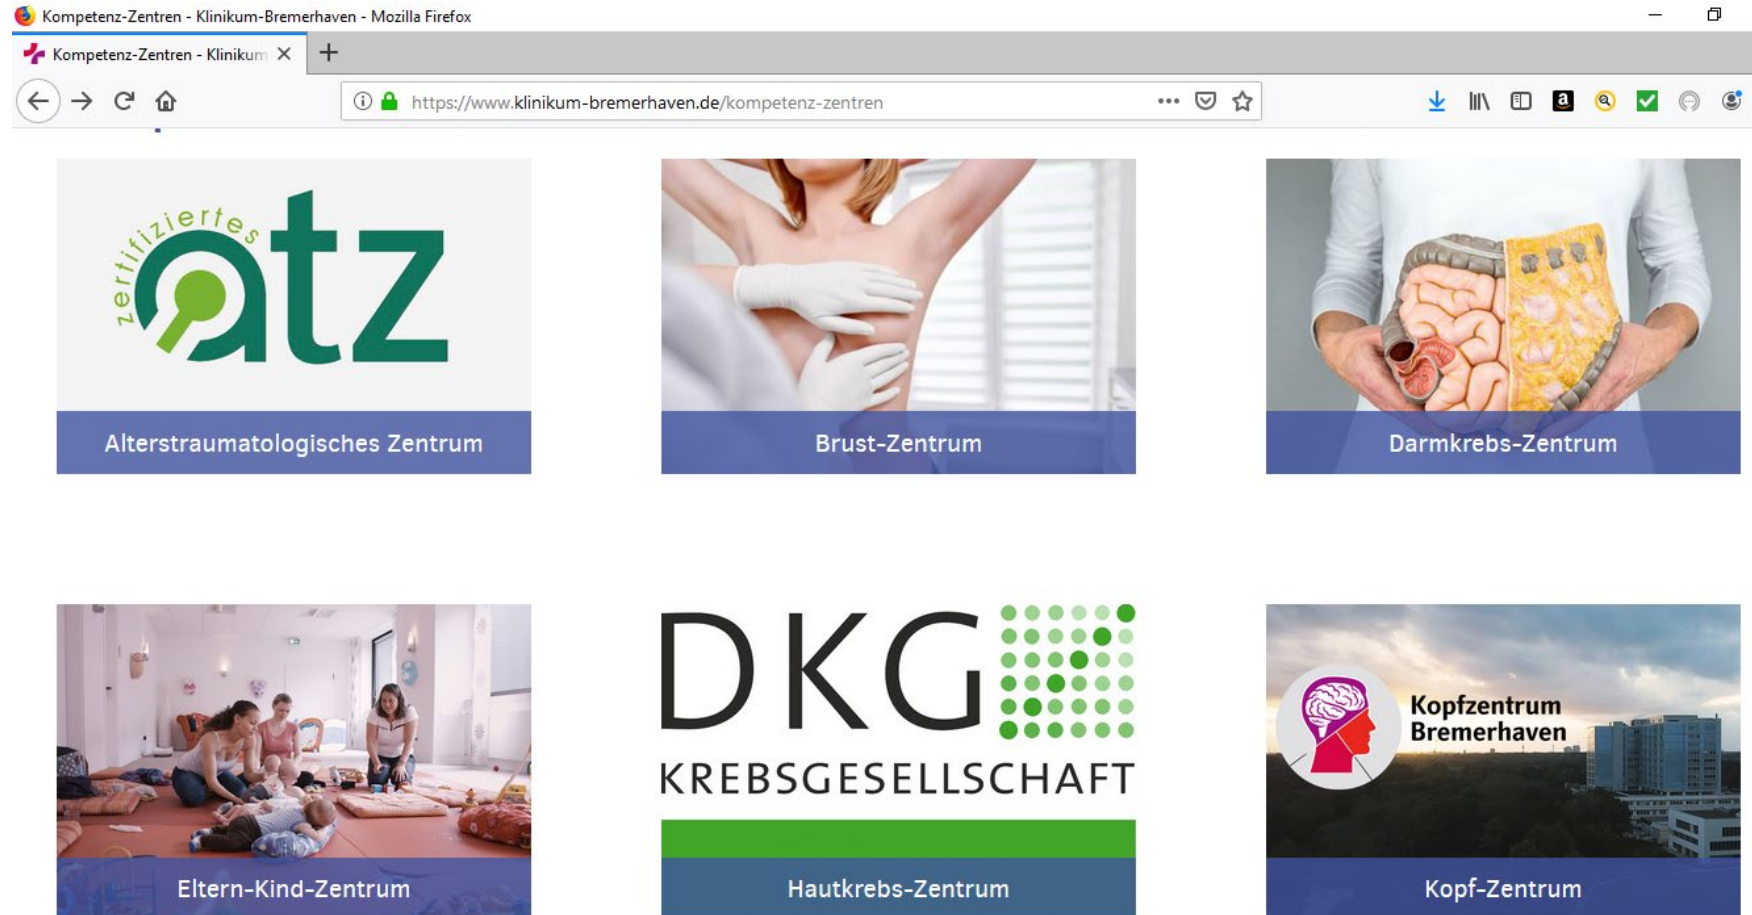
Kompetenz-Zentren - Klinikum-Bremerhaven - Mozilla Firefox

Kompetenz-Zentren - Klinikum

https://www.klinikum-bremerhaven.de/kompetenz-zentren

zertifiziertes atz

Alterstraumatologisches Zentrum

Brust-Zentrum

Darmkrebs-Zentrum

Eltern-Kind-Zentrum

DKG KREBSGESELLSCHAFT

Hautkrebs-Zentrum

Kopfzentrum Bremerhaven

Kopf-Zentrum